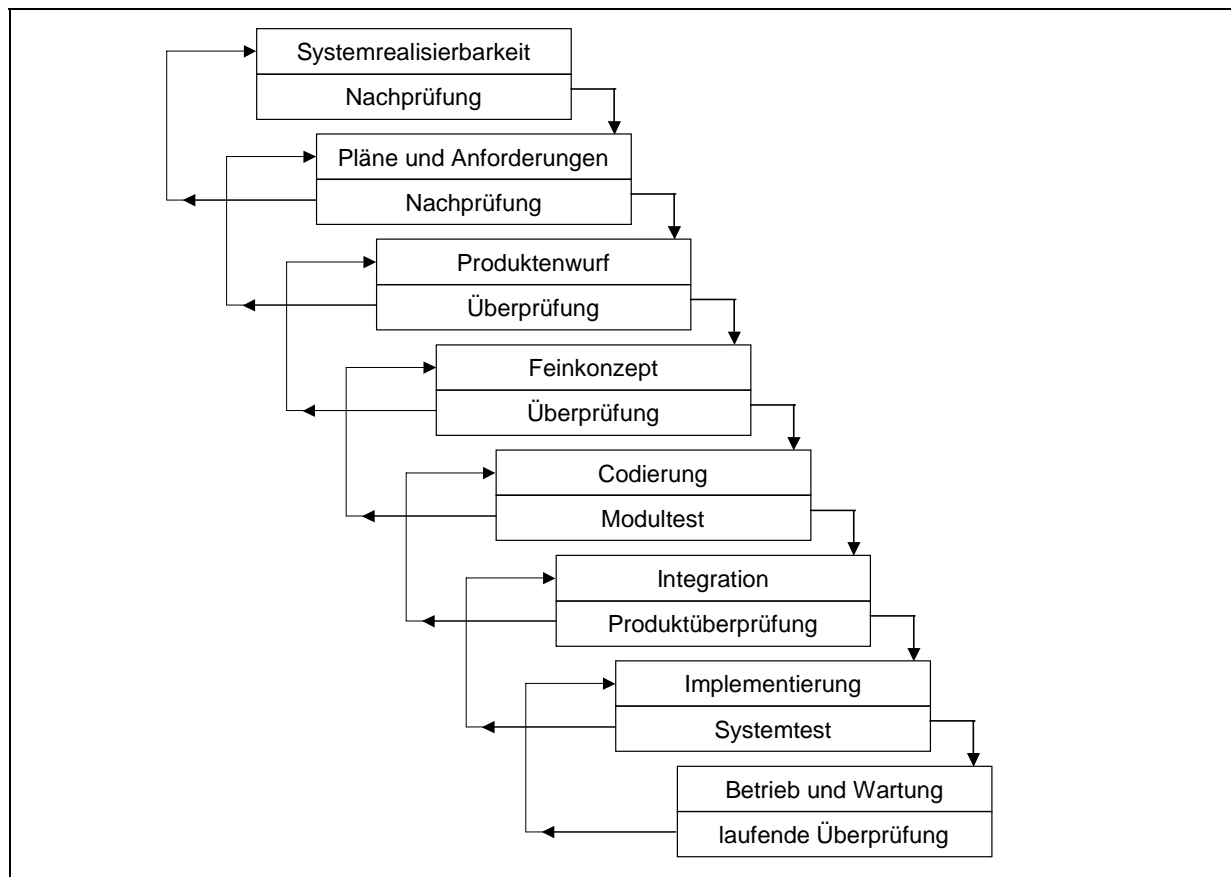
Systemrealisierbarkeit
Nachprüfung

Pläne und Anforderungen
Nachprüfung

Produktentwurf
Überprüfung

Feinkonzept
Überprüfung

Codierung
Modultest

Integration
Produktüberprüfung

Implementierung
Systemtest

Betrieb und Wartung
laufende Überprüfung